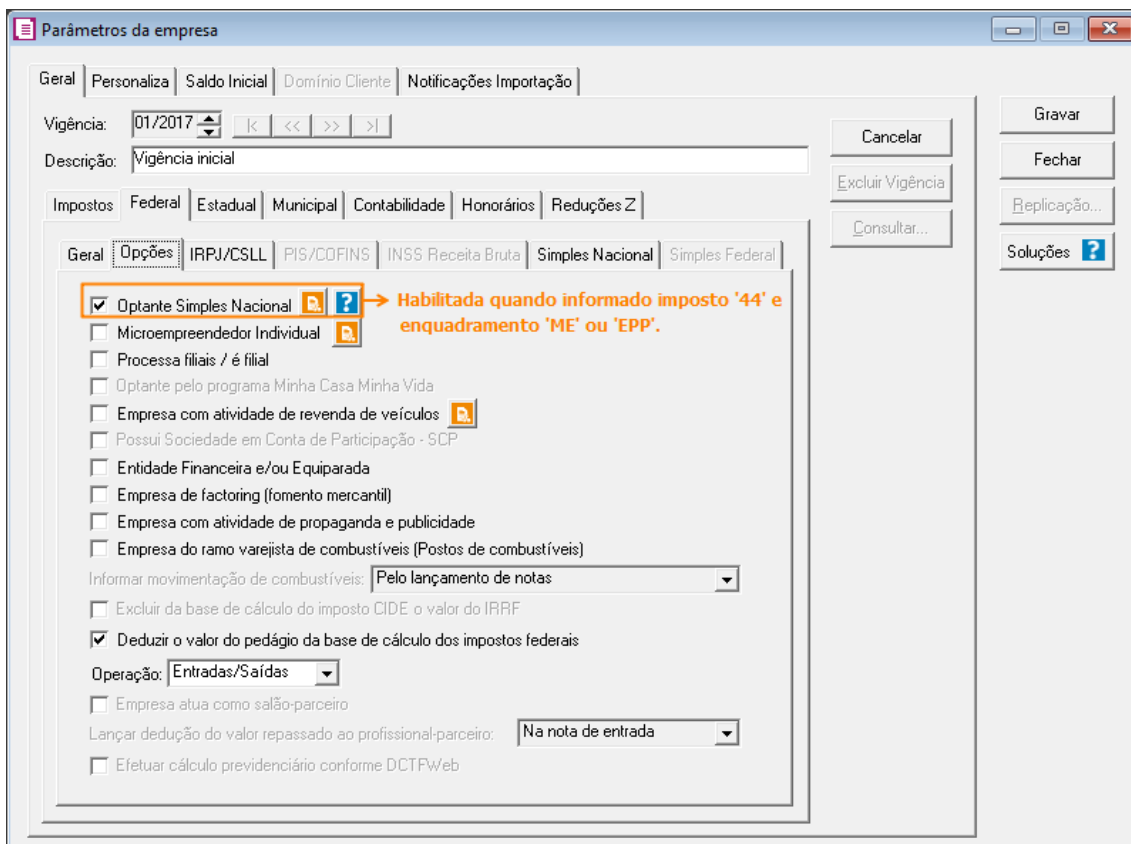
Parâmetros da empresa

Geral | Personaliza | Saldo Inicial | Domínio Cliente | Notificações Importação

Vigência: 01/2017 |< << >> >|

Descrição: Vigência inicial

Cancelar

Excluir Vigência

Consultar...

Gravar

Fechar

Replicação...

Soluções ?

Impostos | Federal | Estadual | Municipal | Contabilidade | Honorários | Reduções Z

Geral | Opções | IRPJ/CSLL | PIS/COFINS | INSS Receita Bruta | Simples Nacional | Simples Federal

☑ Optante Simples Nacional ?

Habilitada quando informado imposto '44' e enquadramento 'ME' ou 'EPP'.

☐ Microempreendedor Individual

☐ Processa filiais / é filial

☐ Optante pelo programa Minha Casa Minha Vida

☐ Empresa com atividade de revenda de veículos

☐ Possui Sociedade em Conta de Participação - SCP

☐ Entidade Financeira e/ou Equiparada

☐ Empresa de factoring (fomento mercantil)

☐ Empresa com atividade de propaganda e publicidade

☐ Empresa do ramo varejista de combustíveis (Postos de combustíveis)

Informar movimentação de combustíveis: Pelo lançamento de notas

☐ Excluir da base de cálculo do imposto CIDE o valor do IRRF

☑ Deduzir o valor do pedágio da base de cálculo dos impostos federais

Operação: Entradas/Saídas

☐ Empresa atua como salão-parceiro

Lançar dedução do valor repassado ao profissional-parceiro: Na nota de entrada

☐ Efetuar cálculo previdenciário conforme DCTFWeb